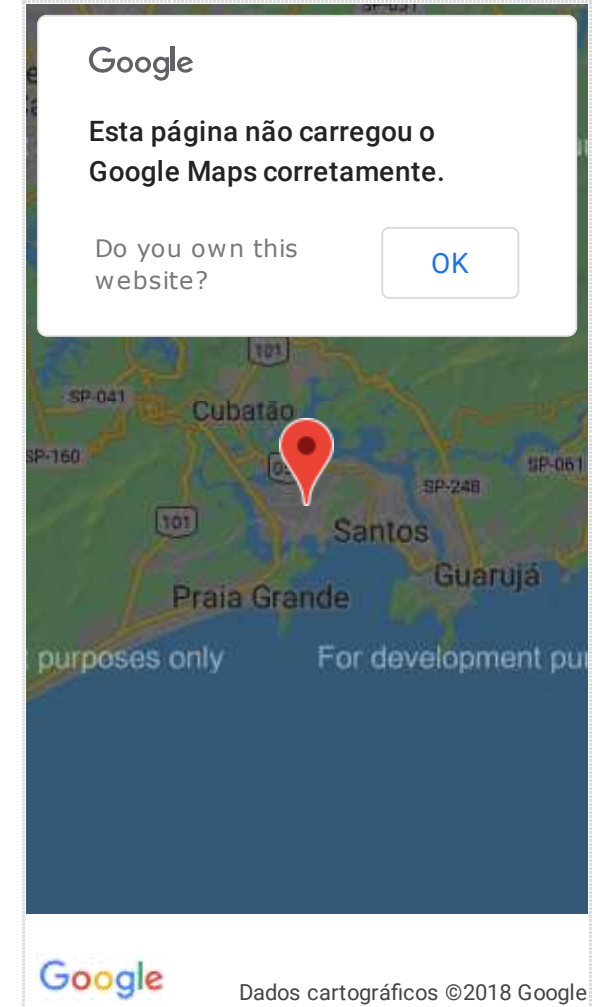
Google

Esta página não carregou o Google Maps corretamente.

Do you own this website?

OK

101

SP-041

Cubatão

SP-160

SP-061

SP-248

101

Santos

Guarujá

Praia Grande

purposes only

For development pu

Google

Dados cartográficos ©2018 Google